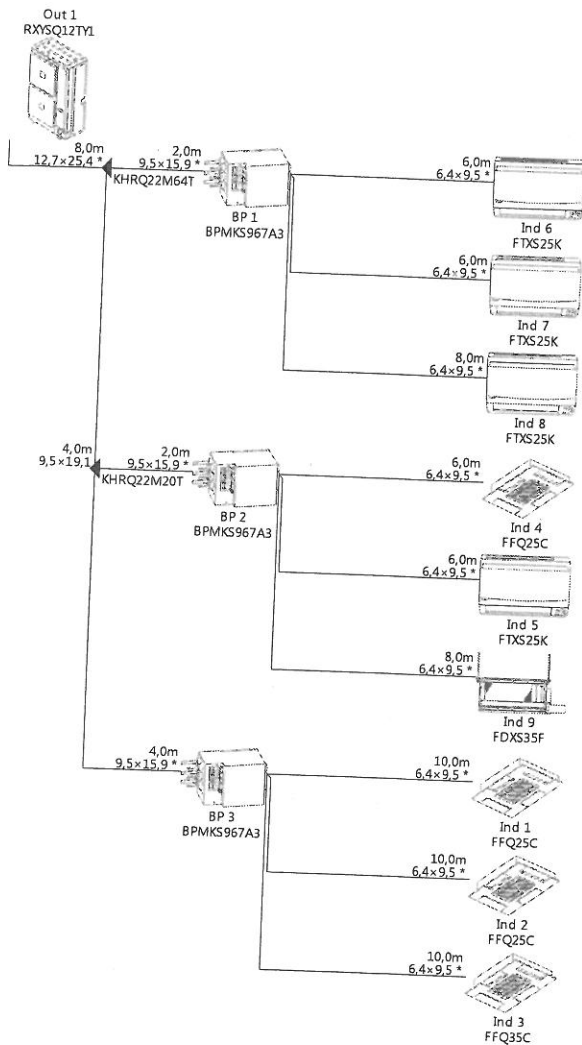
Out 1
RXYSQ12TY1

8,0m
12,7×25,4 *
KHRQ22M64T

2,0m
9,5×15,9 *
BP 1
BPMKS967A3

6,0m
6,4×9,5 *
Ind 6
FTXS25K

6,0m
6,4×9,5 *
Ind 7
FTXS25K

8,0m
6,4×9,5 *
Ind 8
FTXS25K

4,0m
9,5×19,1
KHRQ22M20T

2,0m
9,5×15,9 *
BP 2
BPMKS967A3

6,0m
6,4×9,5 *
Ind 4
FFQ25C

6,0m
6,4×9,5 *
Ind 5
FTXS25K

8,0m
6,4×9,5 *
Ind 9
FDXS35F

4,0m
9,5×15,9 *
BP 3
BPMKS967A3

10,0m
6,4×9,5 *
Ind 1
FFQ25C

10,0m
6,4×9,5 *
Ind 2
FFQ25C

10,0m
6,4×9,5 *
Ind 3
FFQ35C